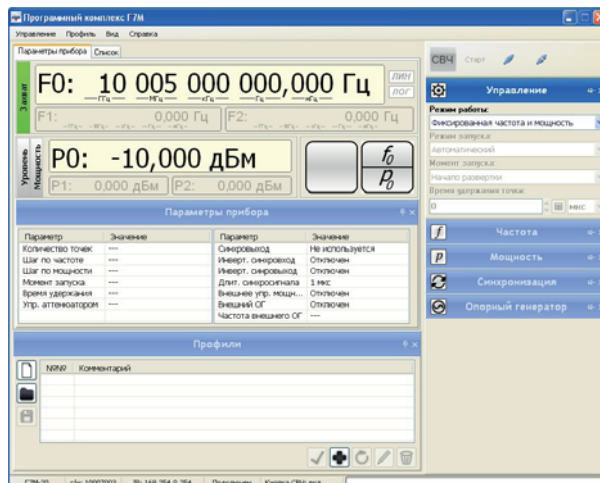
Программный комплекс Г7М

Управление Профиль Вид Справка

Параметры прибора Список

Захват

F0: 10 005 000 000,000 Гц

ГГц МГц кГц Гц мГц

ЛИН

ЛОГ

F1: 0,000 Гц

F2: 0,000 Гц

Уровень Мощность

P0: -10,000 дБм

P1: 0,000 дБм

P2: 0,000 дБм

$f_0$

$P_0$

Параметры прибора

| Параметр | Значение |
|---|---|
| Количество точек | --- |
| Шаг по частоте | --- |
| Шаг по мощности | --- |
| Момент запуска | --- |
| Время удержания | --- |
| Упр. аттенюатором | --- |

| Параметр | Значение |
|---|---|
| Синхровыход | Не используется |
| Инверт. синхровход | Отключен |
| Инверт. синхровыход | Отключен |
| Длит. синхросигнала | 1 мкс |
| Внешнее упр. мощн... | Отключен |
| Внешний ОГ | Отключен |
| Частота внешнего ОГ | --- |

Профили

| №№ | Комментарий |
|---|---|

СВЧ Старт

Управление

Режим работы:

Фиксированная частота и мощность

Режим запуска

Автоматический

Момент запуска

Начало развертки

Время удержания точки

0

мкс

Частота

Мощность

Синхронизация

Опорный генератор

Г7М-20 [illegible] Подключен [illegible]